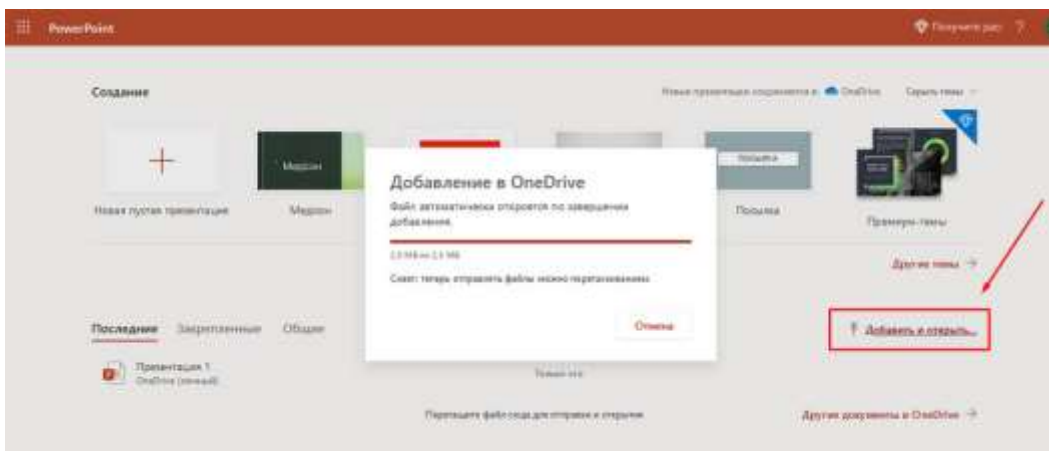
PowerPoint

Получить рас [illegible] ?

Создание

Новые презентации сохраняются в: OneDrive Скрыть темы

Новая пустая презентация

Мэдисон

Мэдисон

Посылка

Посылка

Примеры темы

Другие темы →

Добавление в OneDrive

Файл автоматически откроется по завершении добавления.

2,5 МБ из 2,5 МБ

Совет: теперь отправлять файлы можно перетаскиванием.

Отмена

Последние Закрепленные Общие

Добавить и открыть...

Презентация 1
OneDrive (личный)

Только что

Перетащите файл сюда для отправки и открытия

Другие документы в OneDrive →